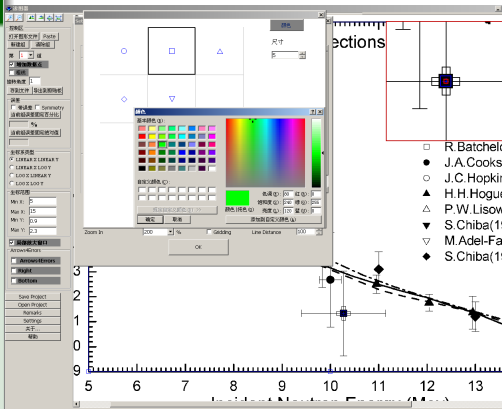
ections

颜色

尺寸

5

颜色

基本颜色(B):

自定义颜色(C):

规定自定义颜色(D) >>

确定

取消

色调(E): 80

饱和度(S): 240

亮度(L): 120

红(R): 0

绿(G): 255

蓝(U): 0

颜色|纯色(O)

添加到自定义颜色(A)

Zoom In

200

%

Gridding

Line Distance

500

OK

打开数据文件

Paste

新建组

删除组

组

增加数据点

删除

缩放幅度

1

原始比例

保存原数据

设置

等比例

Symmetry

LINEAR X LINEAR Y

LINEAR X LOG Y

LOG X LINEAR Y

LOG X LOG Y

Min X:

5

Max X:

15

Min Y:

0.9

Max Y:

2.3

刷新放大窗口

ArrowErrors

Arrows-Errors

Right

Bottom

Save Project

Open Project

Remarks

Settings

关于...

帮助

R.Batchel

J.A.Cooks

J.C.Hopkin

H.H.Hogue

P.W.Lisow

S.Chiba(1

M.Adel-Fa

S.Chiba(1

3

2

1

0

5

6

7

8

9

10

11

12

13

Incident Neutron Energy (MeV)